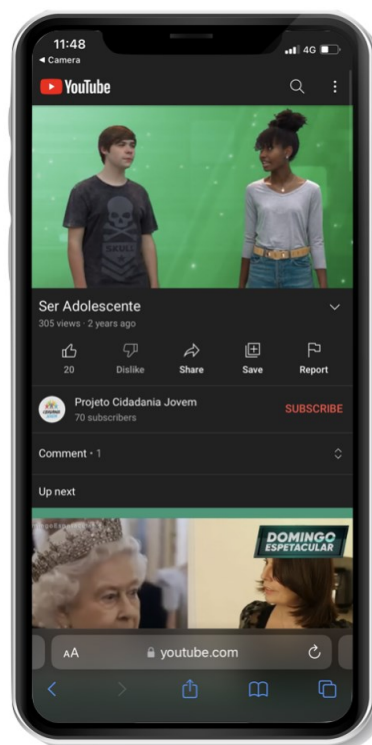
11:48
◂ Camera
4G

YouTube

Ser Adolescente
305 views · 2 years ago

20
Dislike
Share
Save
Report

Projeto Cidadania Jovem
70 subscribers
SUBSCRIBE

Comment • 1

Up next

DOMINGO ESPETACULAR

AA
youtube.com